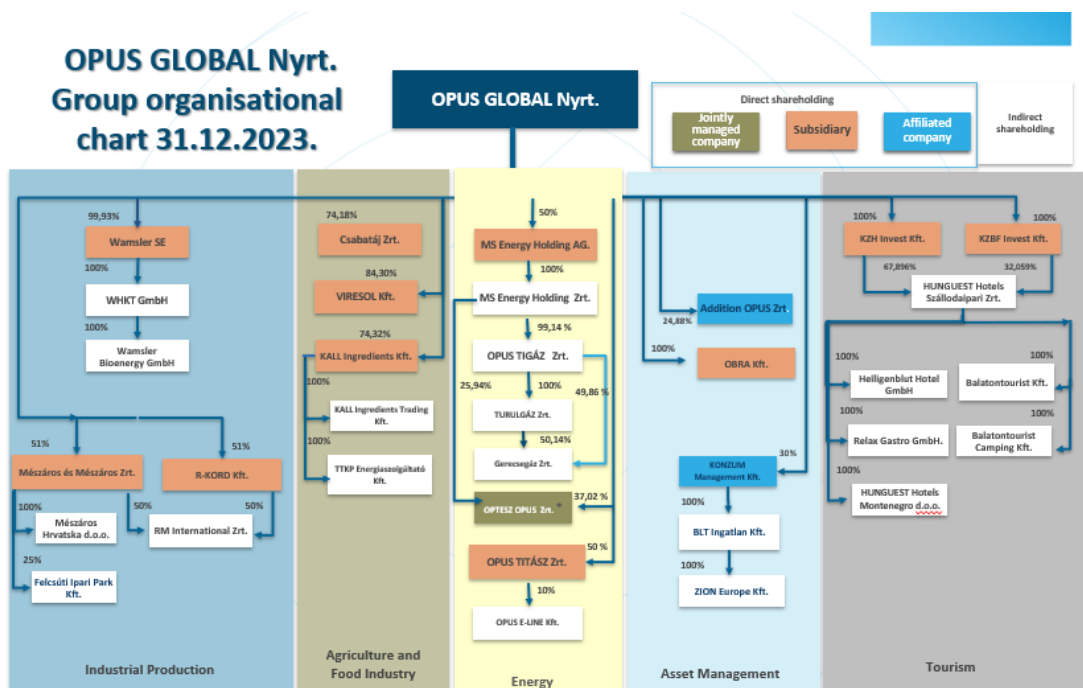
OPUS GLOBAL Nyrt. Group organisational chart 31.12.2023.

OPUS GLOBAL Nyrt.

Direct shareholding

Jointly managed company

Subsidiary

Affiliated company

Indirect shareholding

99,93%

Wamsler SE

100%

WHKT GmbH

100%

Wamsler Bioenergy GmbH

51%

Mészáros és Mészáros Zrt.

51%

R-KORD Kft.

100%

Mészáros Hrvatska d.o.o.

50%

RM International Zrt.

50%

25%

Felcsúti Ipari Park Kft.

Industrial Production

74,18%

Csabatáj Zrt.

84,30%

VIRESOL Kft.

74,32%

KALL Ingredients Kft.

100%

KALL Ingredients Trading Kft.

100%

TTKP Energiaszolgáltató Kft.

Agriculture and Food Industry

50%

MS Energy Holding AG.

100%

MS Energy Holding Zrt.

99,14 %

OPUS TIGÁZ Zrt.

25,94%

100%

49,86 %

TURULGÁZ Zrt.

50,14%

Gerecsegáz Zrt.

OPTESZ OPUS Zrt.

37,02 %

50 %

OPUS TITÁSZ Zrt.

10%

OPUS E-LINE Kft.

Energy

24,88%

Addition OPUS Zrt.

100%

OBRA Kft.

30%

KONZUM Management Kft.

100%

BLT Ingatlan Kft.

100%

ZION Europe Kft.

Asset Management

100%

KZH Invest Kft.

100%

KZBF Invest Kft.

67,896%

32,059%

HUNGUEST Hotels Szállodaipari Zrt.

100%

Heiligenblut Hotel GmbH

100%

Balatontourist Kft.

100%

Relax Gastro GmbH.

100%

Balatontourist Camping Kft.

100%

HUNGUEST Hotels Montenegro d.o.o.

Tourism